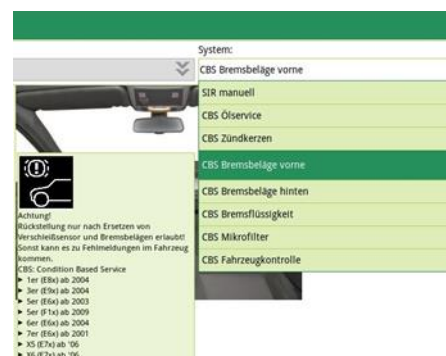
System:

CBS Bremsbeläge vorne

SIR manuell

CBS Ölservice

CBS Zündkerzen

CBS Bremsbeläge vorne

CBS Bremsbeläge hinten

CBS Bremsflüssigkeit

CBS Mikrofilter

CBS Fahrzeugkontrolle

Achtung!
Rückstellung nur nach Ersetzen von Verschleißsensor und Bremsbelägen erlaubt! Sonst kann es zu Fehlmeldungen im Fahrzeug kommen.
CBS: Condition Based Service
▸ 1er (E8x) ab 2004
▸ 3er (E9x) ab 2004
▸ 5er (E6x) ab 2003
▸ 5er (F1x) ab 2009
▸ 6er (E6x) ab 2004
▸ 7er (E6x) ab 2001
▸ X5 (E7x) ab '06
▸ X6 (E7x) ab '06